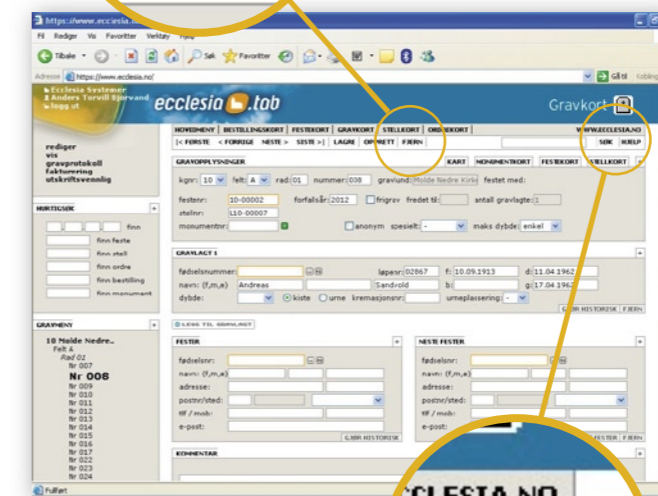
https://www.ecclesia...

Fil Rediger Vis Favoritter Verktøy Hjelp

Tilbake Søk Favoritter

Adresse https://www.ecclesia.no/ Gå til Koblinger

Ecclesia Systemer
Anders Torvill Bjorvand
logg ut

ecclesia tab

Gravkort

NOVEDMENY BESTILLINGSKORT FESTEKORT GRAVKORT STELLKORT ORDREKORT WWW.ECCLESIA.NO

|< FØRSTE < FORRIGE NESTE > SISTE >| LAGRE OPPRETT FJERN SØK HJELP

rediger
vis
gravprotokoll
faktureing
utskriftsvennlig

GRAVOPPLYSNINGER KART MONUMENTKORT FESTEKORT STELLKORT

kgnr: 10 felt: A rad: 01 nummer: 008 gravlund: Molde Nedre Kirke festet med:

festenr: 10-00002 forfallsår: 2012 frigrav fredet til: antall gravlagte: 1

stellnr: L10-00007

monumentnr: anonym spesielt: - maks dybde: enkel

HURTIGSØK

finn
finn feste
finn stell
finn ordre
finn bestilling
finn monument

GRAVLAGT 1

fødselsnummer: løpenr: 02867 f: 10.09.1913 d: 11.04.1962

navn: (f,m,e) Andreas Sandvold b: g: 17.04.1962

dybde: kiste urne kremasjonsnr: urneplassering: -

GJØR HISTORISK FJERN

GRAVMENY

10 Molde Nedre..
Felt A
Rad 01
Nr 007
Nr 008
Nr 009
Nr 010
Nr 011
Nr 012
Nr 013
Nr 014
Nr 015
Nr 016
Nr 017
Nr 022
Nr 023
Nr 024

LEGG TIL GRAVLAGT

FESTER

fødselsnr:
navn: (f,m,e)
adresse:
postnr/sted:
tlf / mob:
e-post:

GJØR HISTORISK

NESTE FESTER

fødselsnr:
navn: (f,m,e)
adresse:
postnr/sted:
tlf / mob:
e-post:

FESTER FJERN

KOMMENTAR

CCLESIA.NO

Fullført